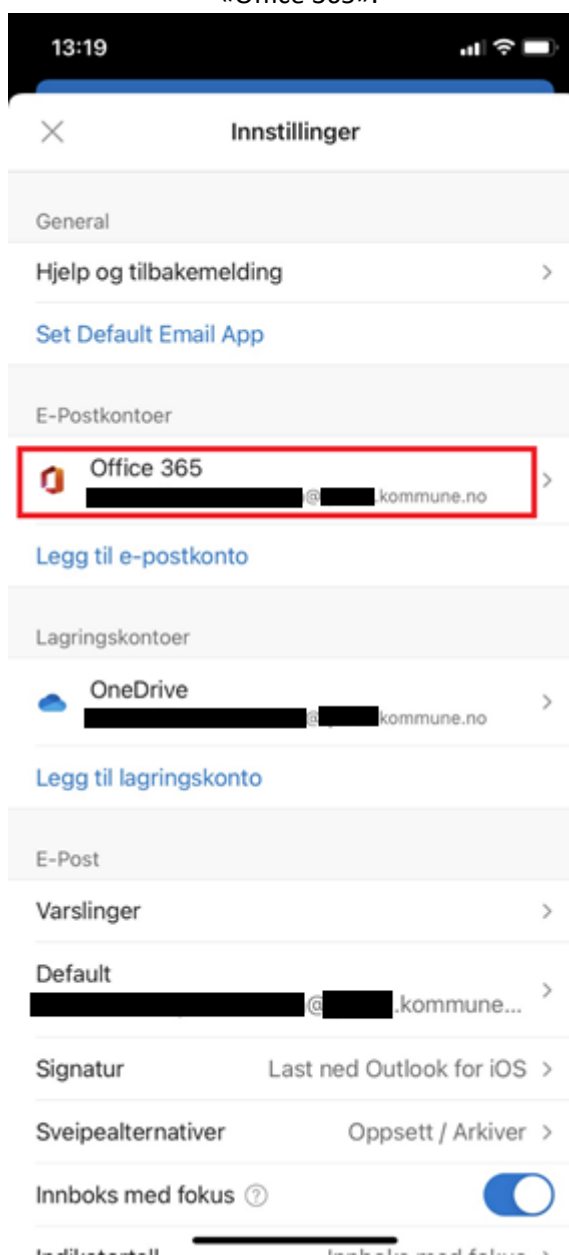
«Office 365».

13:19

Innstillinger

General

Hjelp og tilbakemelding

Set Default Email App

E-Postkontoer

Office 365
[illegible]@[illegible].kommune.no

Legg til e-postkonto

Lagringskontoer

OneDrive
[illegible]@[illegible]kommune.no

Legg til lagringskonto

E-Post

Varslinger

Default
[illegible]@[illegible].kommune...

Signatur Last ned Outlook for iOS

Sveipealternativer Oppsett / Arkiver

Innboks med fokus

Indikatortall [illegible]